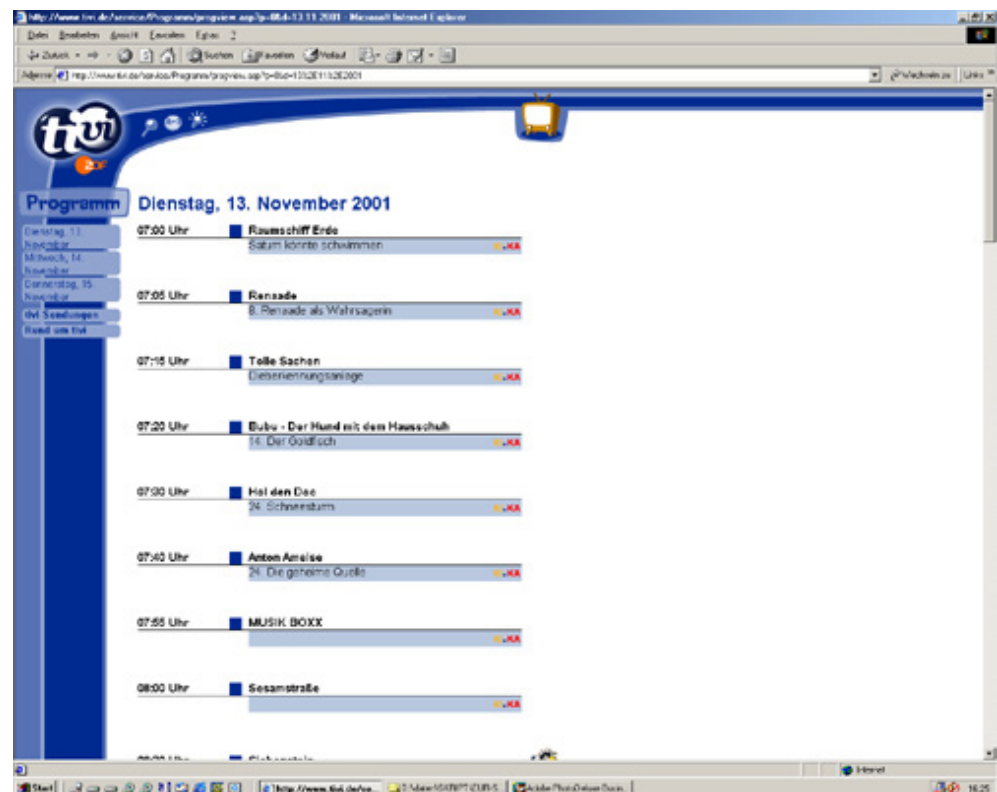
http://www.tivi.de/service/Programm/progview.asp?p=tBd-13.11.2001 - Microsoft Internet Explorer

Datei Bearbeiten Ansicht Favoriten Extras ?

Zurück Suchen Favoriten Verlauf

Adresse http://www.tivi.de/service/Programm/progview.asp?p=tBd=13%2E11%2E2001

Wechseln zu Links

tivi

Programm

Dienstag, 13. November

Mittwoch, 14. November

Donnerstag, 15. November

tivi Sendungen

Rund um tivi

Dienstag, 13. November 2001

07:00 Uhr Raumschiff Erde
Saturn könnte schwimmen
KiKA

07:05 Uhr Renaade
8. Renaade als Wahrsagerin
KiKA

07:15 Uhr Tolle Sachen
Überkennungsanlage
KiKA

07:20 Uhr Bubu - Der Hund mit dem Hausschuh
14. Der Goldfisch
KiKA

07:30 Uhr Hol den Doc
24. Schneesturm
KiKA

07:40 Uhr Anton Ameise
24. Die geheime Quelle
KiKA

07:55 Uhr MUSIK BOXX
KiKA

08:00 Uhr Sesamstraße
KiKA

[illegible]

Internet

Start http://www.tivi.de/se... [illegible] Adobe PhotoDeluxe Busin... 16:25